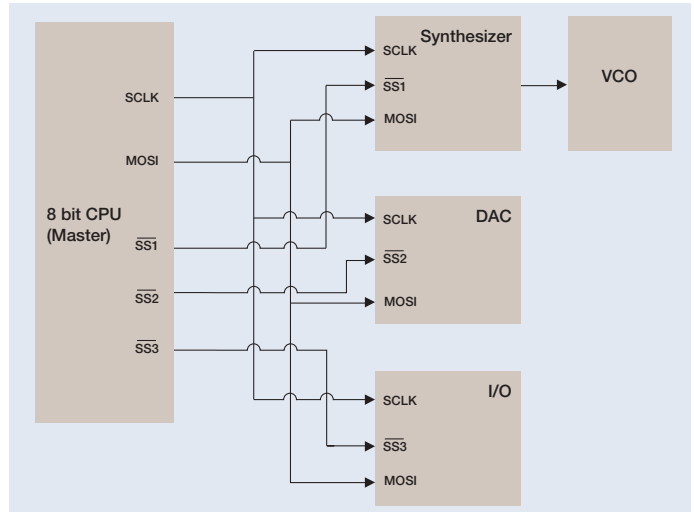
8 bit CPU (Master)

SCLK

MOSI

$\overline{SS1}$

$\overline{SS2}$

$\overline{SS3}$

Synthesizer

SCLK

$\overline{SS1}$

MOSI

VCO

DAC

SCLK

$\overline{SS2}$

MOSI

I/O

SCLK

$\overline{SS3}$

MOSI